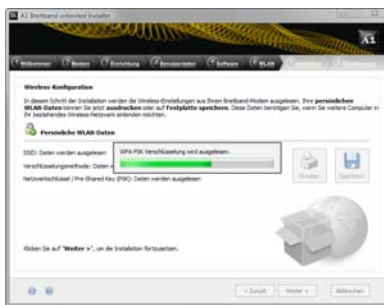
A1 Breitband unlimited Installer

A1

Willkommen | Modem | Einrichtung | Benutzerdaten | Software | WLAN | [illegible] | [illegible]

Wireless-Konfiguration

In diesem Schritt der Installation werden die Wireless-Einstellungen aus Ihrem Breitband-Modem ausgelesen. Ihre persönlichen WLAN-Daten können Sie jetzt ausdrucken oder auf Festplatte speichern. Diese Daten benötigen Sie, wenn Sie weitere Computer in Ihr bestehendes Wireless-Netzwerk einbinden möchten.

Persönliche WLAN-Daten

SSID: Daten werden ausgelesen

Verschlüsselungsmethode: Daten w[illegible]

Netzwerkschlüssel / Pre-Shared Key (PSK): Daten werden ausgelesen

WPA PSK Verschlüsselung wird ausgelesen.

Drucken

Speichern

Klicken Sie auf "Weiter >", um die Installation fortzusetzen.

< Zurück | Weiter > | Abbrechen